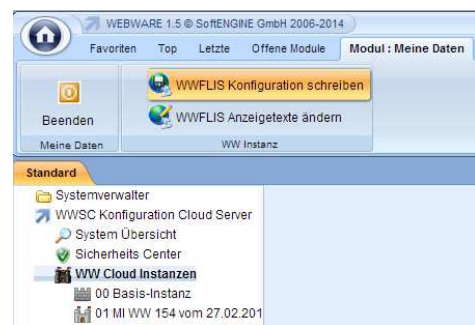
WEBWARE 1.5 © SoftENGINE GmbH 2006-2014

Favoriten
Top
Letzte
Offene Module
Modul : Meine Daten

Beenden
Meine Daten

WWFLIS Konfiguration schreiben
WWFLIS Anzeigetexte ändern
WW Instanz

Standard

Systemverwalter
WWSC Konfiguration Cloud Server
System Übersicht
Sicherheits Center
WW Cloud Instanzen
00 Basis-Instanz
01 MI WW 154 vom 27.02.201